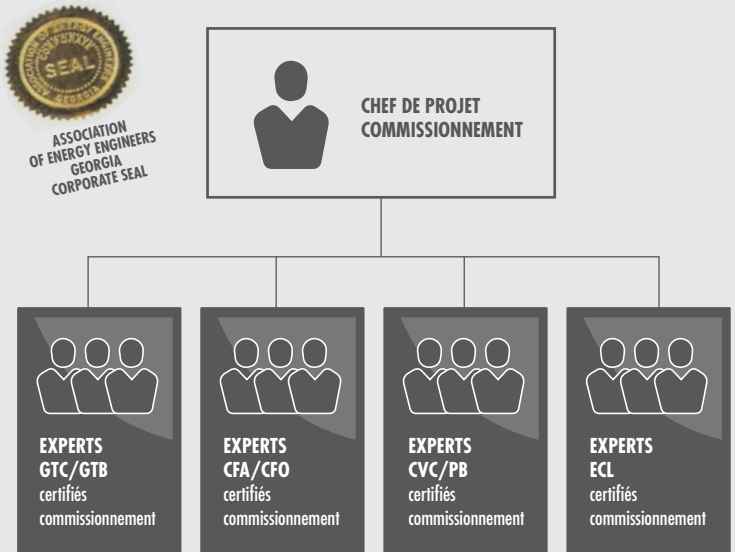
ASSOCIATION OF ENERGY ENGINEERS
SEAL
GEORGIA

ASSOCIATION OF ENERGY ENGINEERS GEORGIA CORPORATE SEAL

CHEF DE PROJET COMMISSIONNEMENT

EXPERTS GTC/GTB certifiés commissionnement

EXPERTS CFA/CFO certifiés commissionnement

EXPERTS CVC/PB certifiés commissionnement

EXPERTS ECL certifiés commissionnement